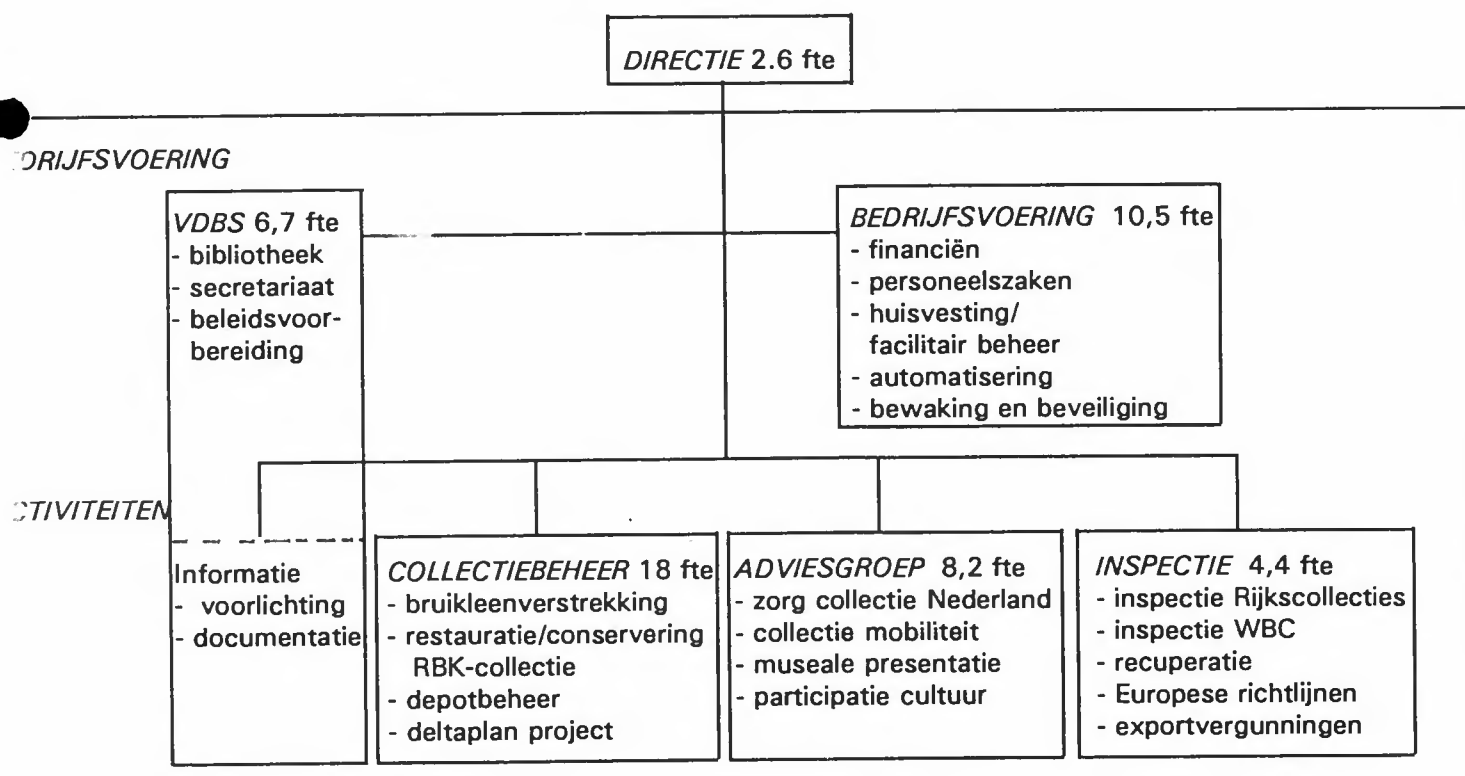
DIRECTIE 2.6 fte

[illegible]DRIJFSVOERING

VDBS 6,7 fte
- bibliotheek
- secretariaat
- beleidsvoorbereiding

BEDRIJFSVOERING 10,5 fte
- financiën
- personeelszaken
- huisvesting/ facilitair beheer
- automatisering
- bewaking en beveiliging

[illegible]CTIVITEITEN

Informatie
- voorlichting
- documentatie

COLLECTIEBEHEER 18 fte
- bruikleenverstrekking
- restauratie/conservering RBK-collectie
- depotbeheer
- deltaplan project

ADVIESGROEP 8,2 fte
- zorg collectie Nederland
- collectie mobiliteit
- museale presentatie
- participatie cultuur

INSPECTIE 4,4 fte
- inspectie Rijkscollecties
- inspectie WBC
- recuperatie
- Europese richtlijnen
- exportvergunningen